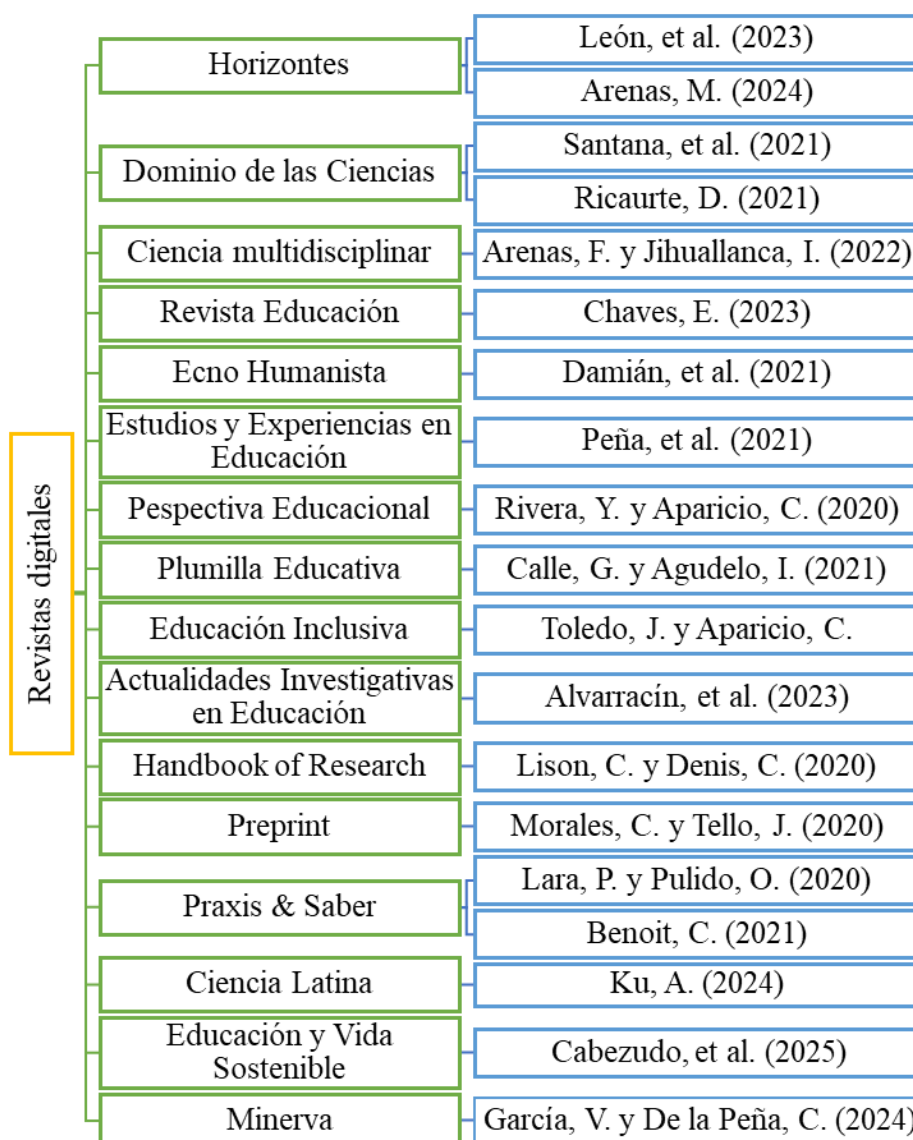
Revistas digitales

Horizontes
León, et al. (2023)
Arenas, M. (2024)

Dominio de las Ciencias
Santana, et al. (2021)
Ricaurte, D. (2021)

Ciencia multidisciplinar
Arenas, F. y Jihuallanca, I. (2022)

Revista Educación
Chaves, E. (2023)

Ecno Humanista
Damián, et al. (2021)

Estudios y Experiencias en Educación
Peña, et al. (2021)

Pespectiva Educacional
Rivera, Y. y Aparicio, C. (2020)

Plumilla Educativa
Calle, G. y Agudelo, I. (2021)

Educación Inclusiva
Toledo, J. y Aparicio, C.

Actualidades Investigativas en Educación
Alvarracín, et al. (2023)

Handbook of Research
Lison, C. y Denis, C. (2020)

Preprint
Morales, C. y Tello, J. (2020)

Praxis & Saber
Lara, P. y Pulido, O. (2020)
Benoit, C. (2021)

Ciencia Latina
Ku, A. (2024)

Educación y Vida Sostenible
Cabezudo, et al. (2025)

Minerva
García, V. y De la Peña, C. (2024)